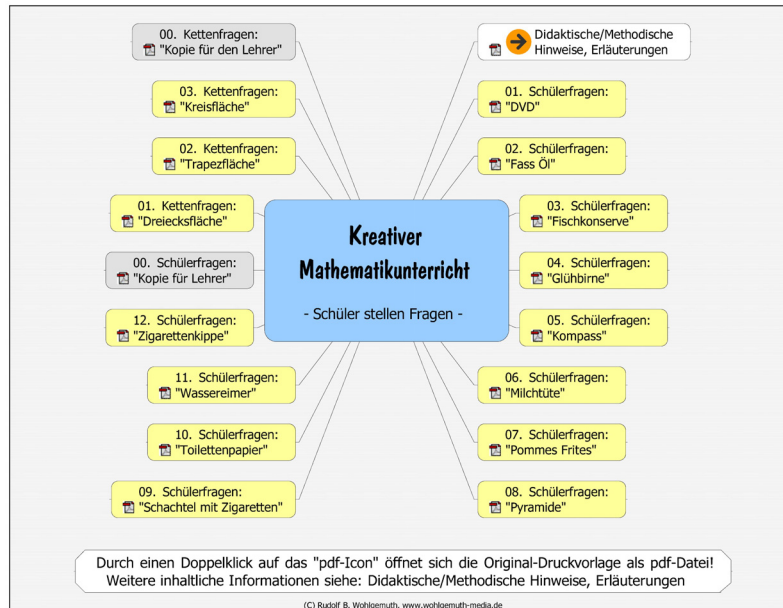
Kreativer Mathematikunterricht

- Schüler stellen Fragen -

00. Kettenfragen: "Kopie für den Lehrer"

03. Kettenfragen: "Kreisfläche"

02. Kettenfragen: "Trapezfläche"

01. Kettenfragen: "Dreiecksfläche"

00. Schülerfragen: "Kopie für Lehrer"

12. Schülerfragen: "Zigarettenkippe"

11. Schülerfragen: "Wassereimer"

10. Schülerfragen: "Toilettenpapier"

09. Schülerfragen: "Schachtel mit Zigaretten"

Didaktische/Methodische Hinweise, Erläuterungen

01. Schülerfragen: "DVD"

02. Schülerfragen: "Fass Öl"

03. Schülerfragen: "Fischkonserve"

04. Schülerfragen: "Glühbirne"

05. Schülerfragen: "Kompass"

06. Schülerfragen: "Milchtüte"

07. Schülerfragen: "Pommes Frites"

08. Schülerfragen: "Pyramide"

Durch einen Doppelklick auf das "pdf-Icon" öffnet sich die Original-Druckvorlage als pdf-Datei! Weitere inhaltliche Informationen siehe: Didaktische/Methodische Hinweise, Erläuterungen

(C) Rudolf B. Wohlgemuth, www.wohlgemuth-media.de